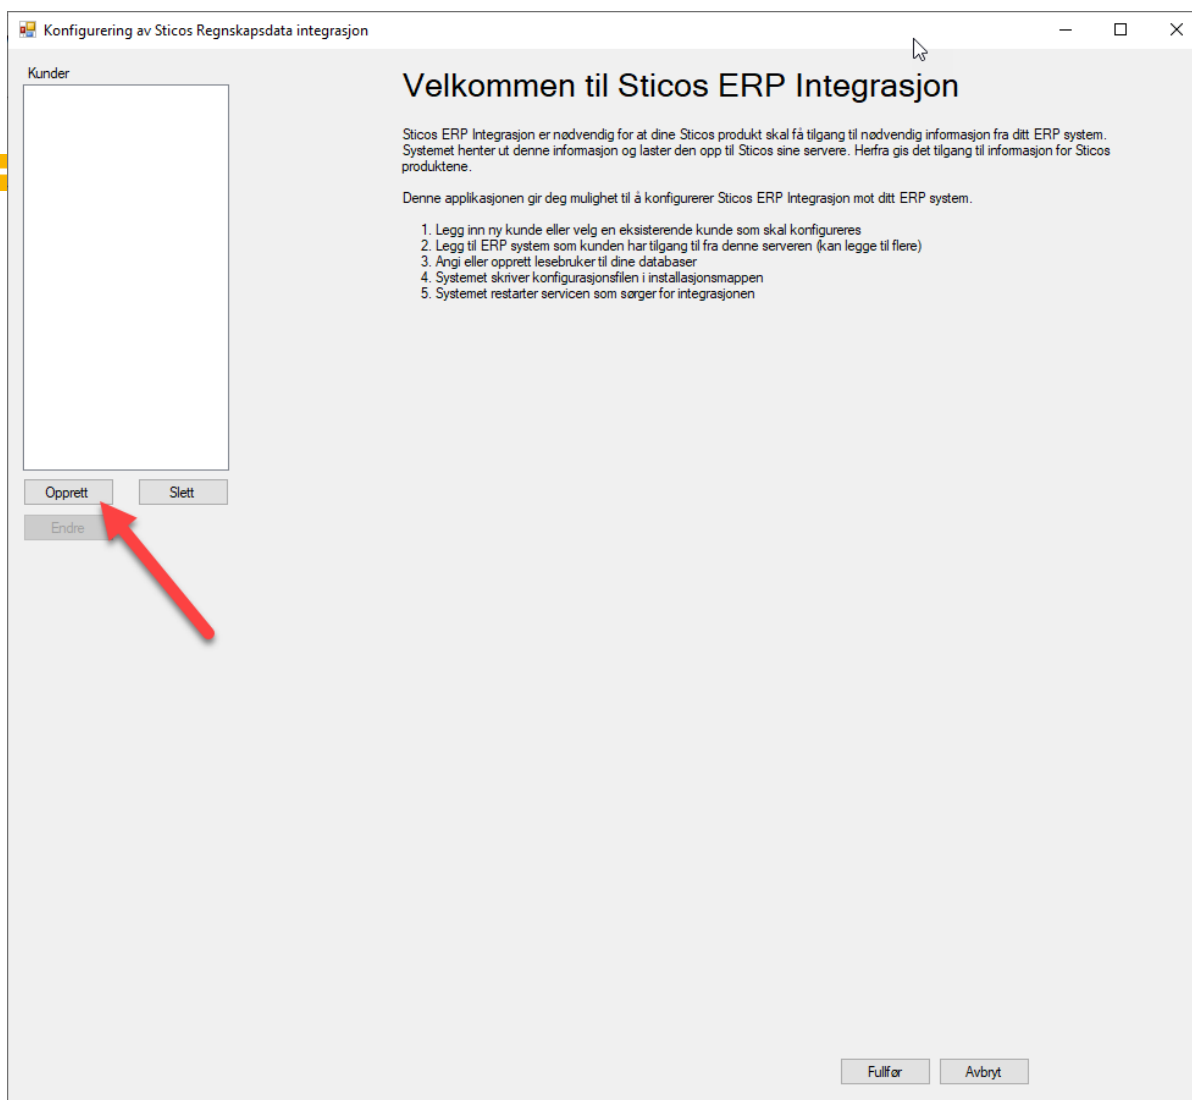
Konfigurering av Sticos Regnskapsdata integrasjon

Kunder

Opprett
Slett
Endre

Velkommen til Sticos ERP Integrasjon

Sticos ERP Integrasjon er nødvendig for at dine Sticos produkt skal få tilgang til nødvendig informasjon fra ditt ERP system. Systemet henter ut denne informasjon og laster den opp til Sticos sine servere. Herfra gis det tilgang til informasjon for Sticos produktene.

Denne applikasjonen gir deg mulighet til å konfigurerer Sticos ERP Integrasjon mot ditt ERP system.

1. Legg inn ny kunde eller velg en eksisterende kunde som skal konfigureres
2. Legg til ERP system som kunden har tilgang til fra denne serveren (kan legge til flere)
3. Angi eller opprett lesebruker til dine databaser
4. Systemet skriver konfigurasjonsfilen i installasjonsmappen
5. Systemet restarter servicen som sørger for integrasjonen

Fullfør
Avbryt